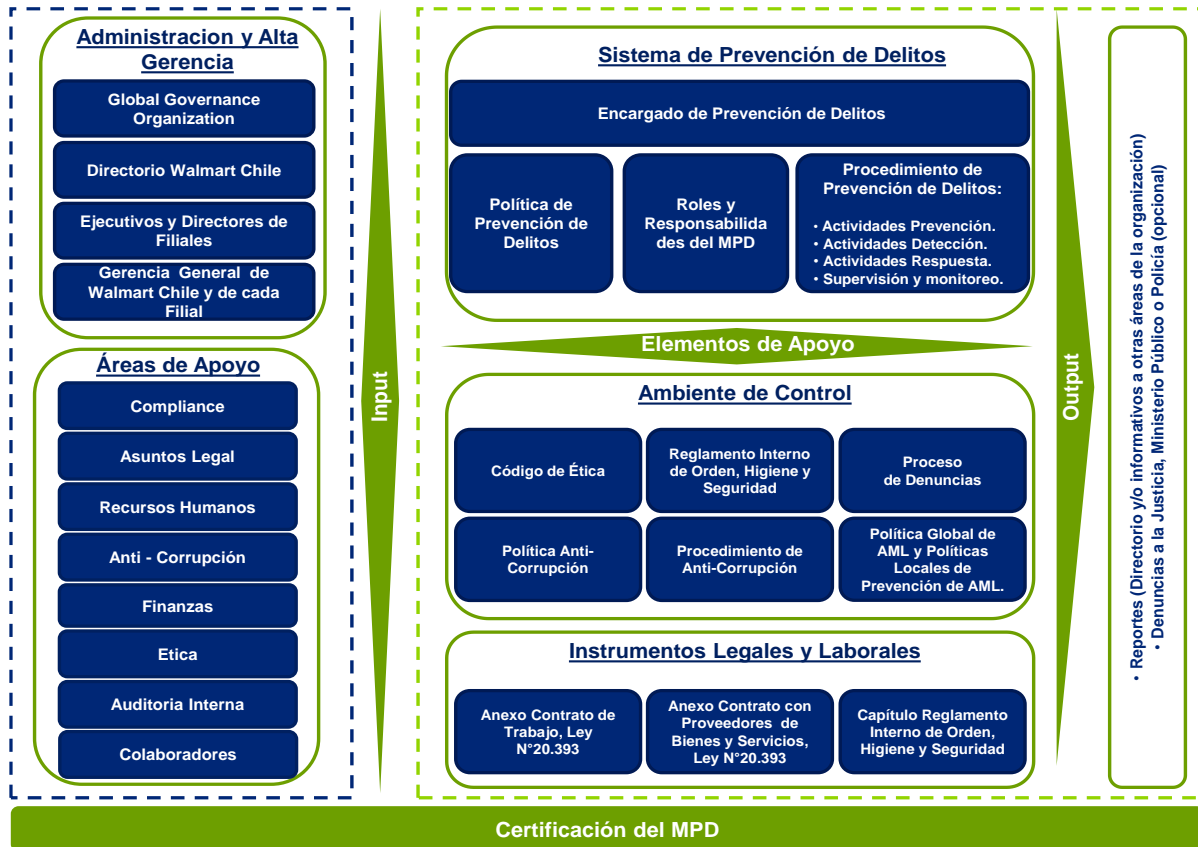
Administracion y Alta Gerencia

Global Governance Organization

Directorio Walmart Chile

Ejecutivos y Directores de Filiales

Gerencia General de Walmart Chile y de cada Filial

Áreas de Apoyo

Compliance

Asuntos Legal

Recursos Humanos

Anti - Corrupción

Finanzas

Etica

Auditoria Interna

Colaboradores

Input

Sistema de Prevención de Delitos

Encargado de Prevención de Delitos

Política de Prevención de Delitos

Roles y Responsabilidades del MPD

Procedimiento de Prevención de Delitos:
• Actividades Prevención.
• Actividades Detección.
• Actividades Respuesta.
• Supervisión y monitoreo.

Elementos de Apoyo

Ambiente de Control

Código de Ética

Reglamento Interno de Orden, Higiene y Seguridad

Proceso de Denuncias

Política Anti-Corrupción

Procedimiento de Anti-Corrupción

Política Global de AML y Políticas Locales de Prevención de AML.

Instrumentos Legales y Laborales

Anexo Contrato de Trabajo, Ley N°20.393

Anexo Contrato con Proveedores de Bienes y Servicios, Ley N°20.393

Capítulo Reglamento Interno de Orden, Higiene y Seguridad

Output

• Reportes (Directorio y/o informativos a otras áreas de la organización)
• Denuncias a la Justicia, Ministerio Público o Policía (opcional)

Certificación del MPD